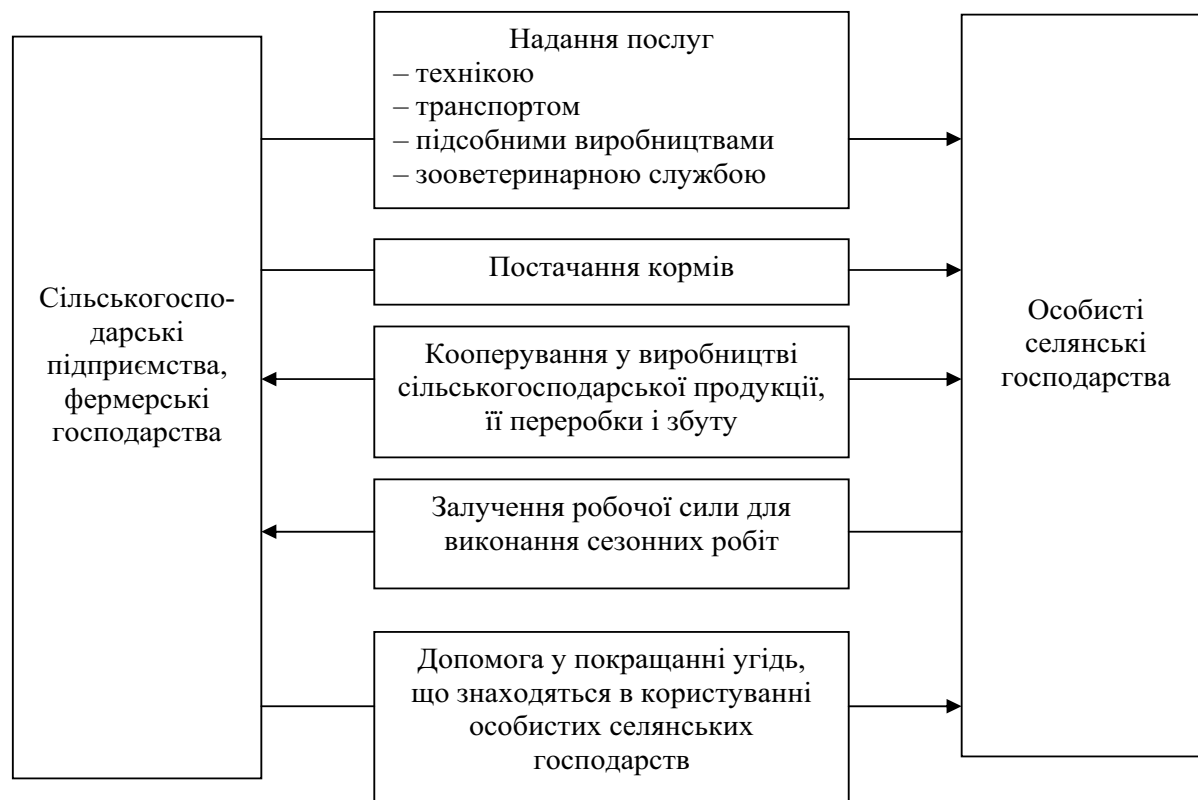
Сільськогосподарські підприємства, фермерські господарства

Надання послуг
– технікою
– транспортом
– підсобними виробництвами
– зооветеринарною службою

Постачання кормів

Кооперування у виробництві сільськогосподарської продукції, її переробки і збуту

Залучення робочої сили для виконання сезонних робіт

Допомога у покращанні угідь, що знаходяться в користуванні особистих селянських господарств

Особисті селянські господарства